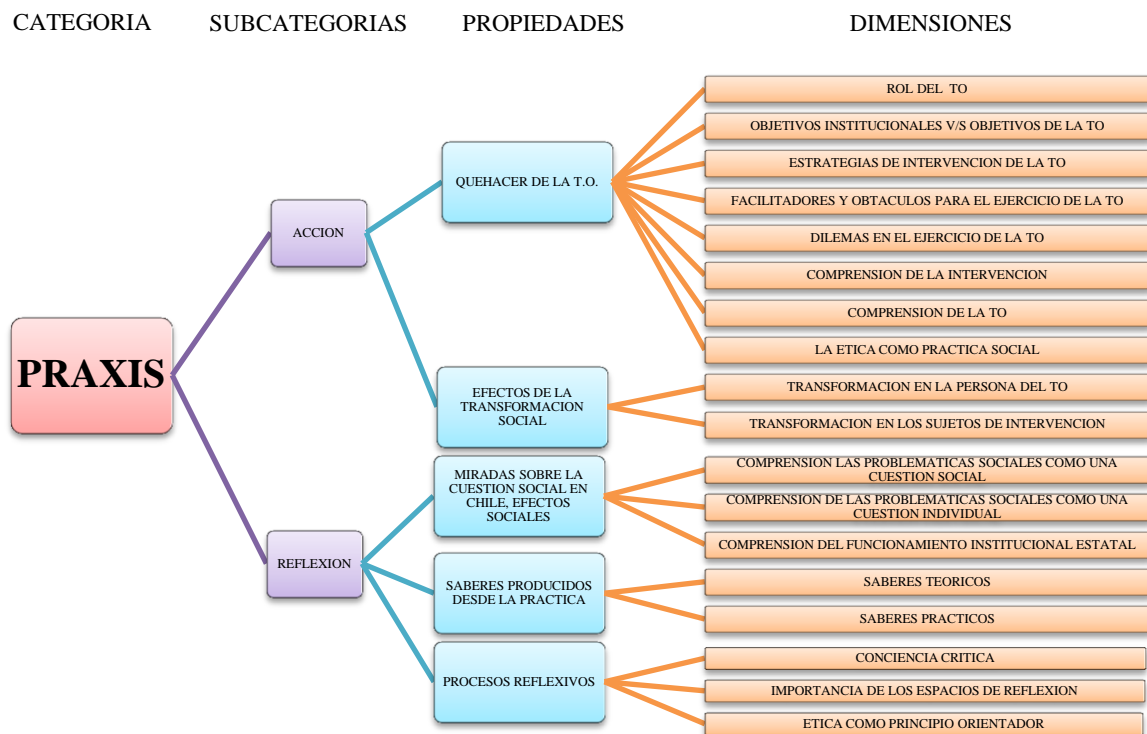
CATEGORIA SUBCATEGORIAS PROPIEDADES DIMENSIONES

PRAXIS

ACCION

QUEHACER DE LA T.O.

ROL DEL TO

OBJETIVOS INSTITUCIONALES V/S OBJETIVOS DE LA TO

ESTRATEGIAS DE INTERVENCION DE LA TO

FACILITADORES Y OBTACULOS PARA EL EJERCICIO DE LA TO

DILEMAS EN EL EJERCICIO DE LA TO

COMPRENSION DE LA INTERVENCION

COMPRENSION DE LA TO

LA ETICA COMO PRACTICA SOCIAL

EFECTOS DE LA TRANSFORMACION SOCIAL

TRANSFORMACION EN LA PERSONA DEL TO

TRANSFORMACION EN LOS SUJETOS DE INTERVENCION

REFLEXION

MIRADAS SOBRE LA CUESTION SOCIAL EN CHILE, EFECTOS SOCIALES

COMPRENSION LAS PROBLEMATICAS SOCIALES COMO UNA CUESTION SOCIAL

COMPRENSION DE LAS PROBLEMATICAS SOCIALES COMO UNA CUESTION INDIVIDUAL

COMPRENSION DEL FUNCIONAMIENTO INSTITUCIONAL ESTATAL

SABERES PRODUCIDOS DESDE LA PRACTICA

SABERES TEORICOS

SABERES PRACTICOS

PROCESOS REFLEXIVOS

CONCIENCIA CRITICA

IMPORTANCIA DE LOS ESPACIOS DE REFLEXION

ETICA COMO PRINCIPIO ORIENTADOR